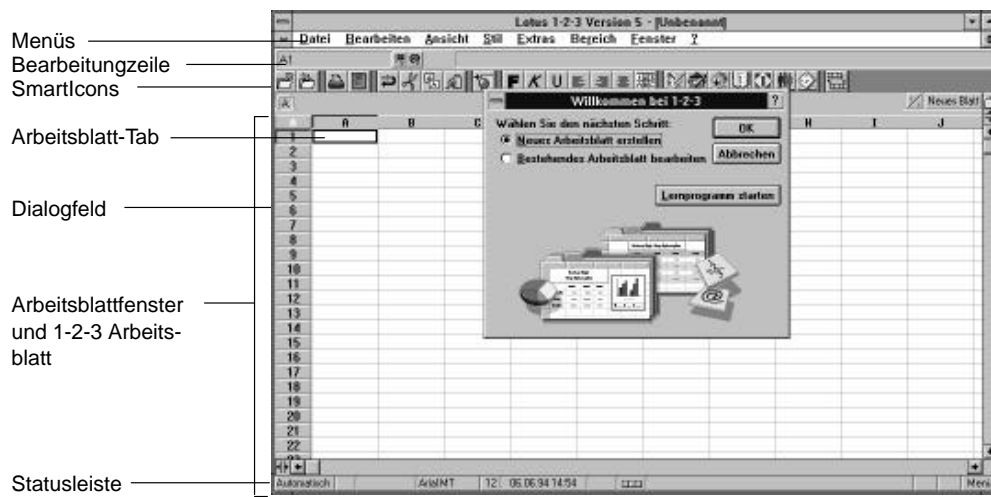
Menüs
Bearbeitungzeile
SmartIcons
Arbeitsblatt-Tab
Dialogfeld
Arbeitsblattfenster und 1-2-3 Arbeitsblatt
Statusleiste

Lotus 1-2-3 Version 5 - [Unbenannt]
Datei Bearbeiten Ansicht Stil Extras Bereich Fenster ?
A1
F K U
A
Neues Blatt
A B C H I J
1 2 3 4 5 6 7 8 9 10 11 12 13 14 15 16 17 18 19 20 21 22

Willkommen bei 1-2-3
Wählen Sie den nächsten Schritt:
Neues Arbeitsblatt erstellen
Bestehendes Arbeitsblatt bearbeiten
OK
Abbrechen
Lernprogramm starten

Automatisch ArialMT 12 05.06.94 14:54 Menü